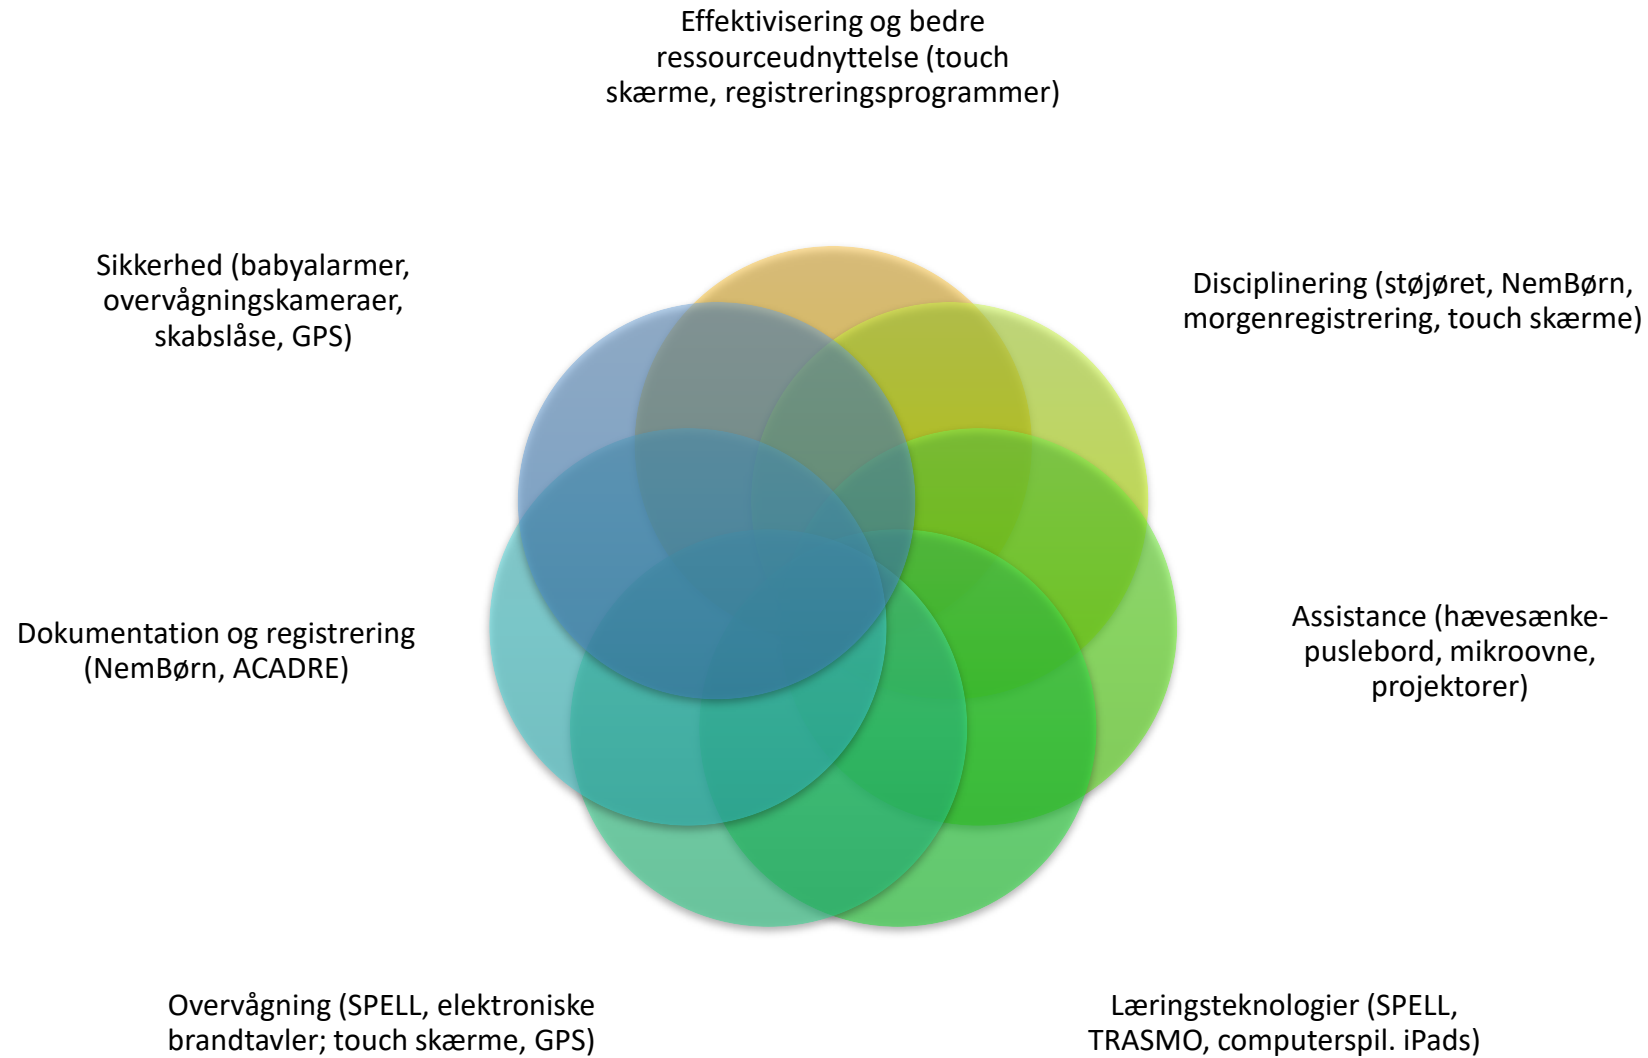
Effektivisering og bedre ressourceudnyttelse (touch skærme, registreringsprogrammer)

Sikkerhed (babyalarmer, overvågningskameraer, skabslåse, GPS)

Disciplinering (støjøret, NemBørn, morgenregistrering, touch skærme)

Dokumentation og registrering (NemBørn, ACADRE)

Assistance (hævesænke-puslebord, mikroovne, projektorer)

Overvågning (SPELL, elektroniske brandtavler; touch skærme, GPS)

Læringsteknologier (SPELL, TRASMO, computerspil. iPads)